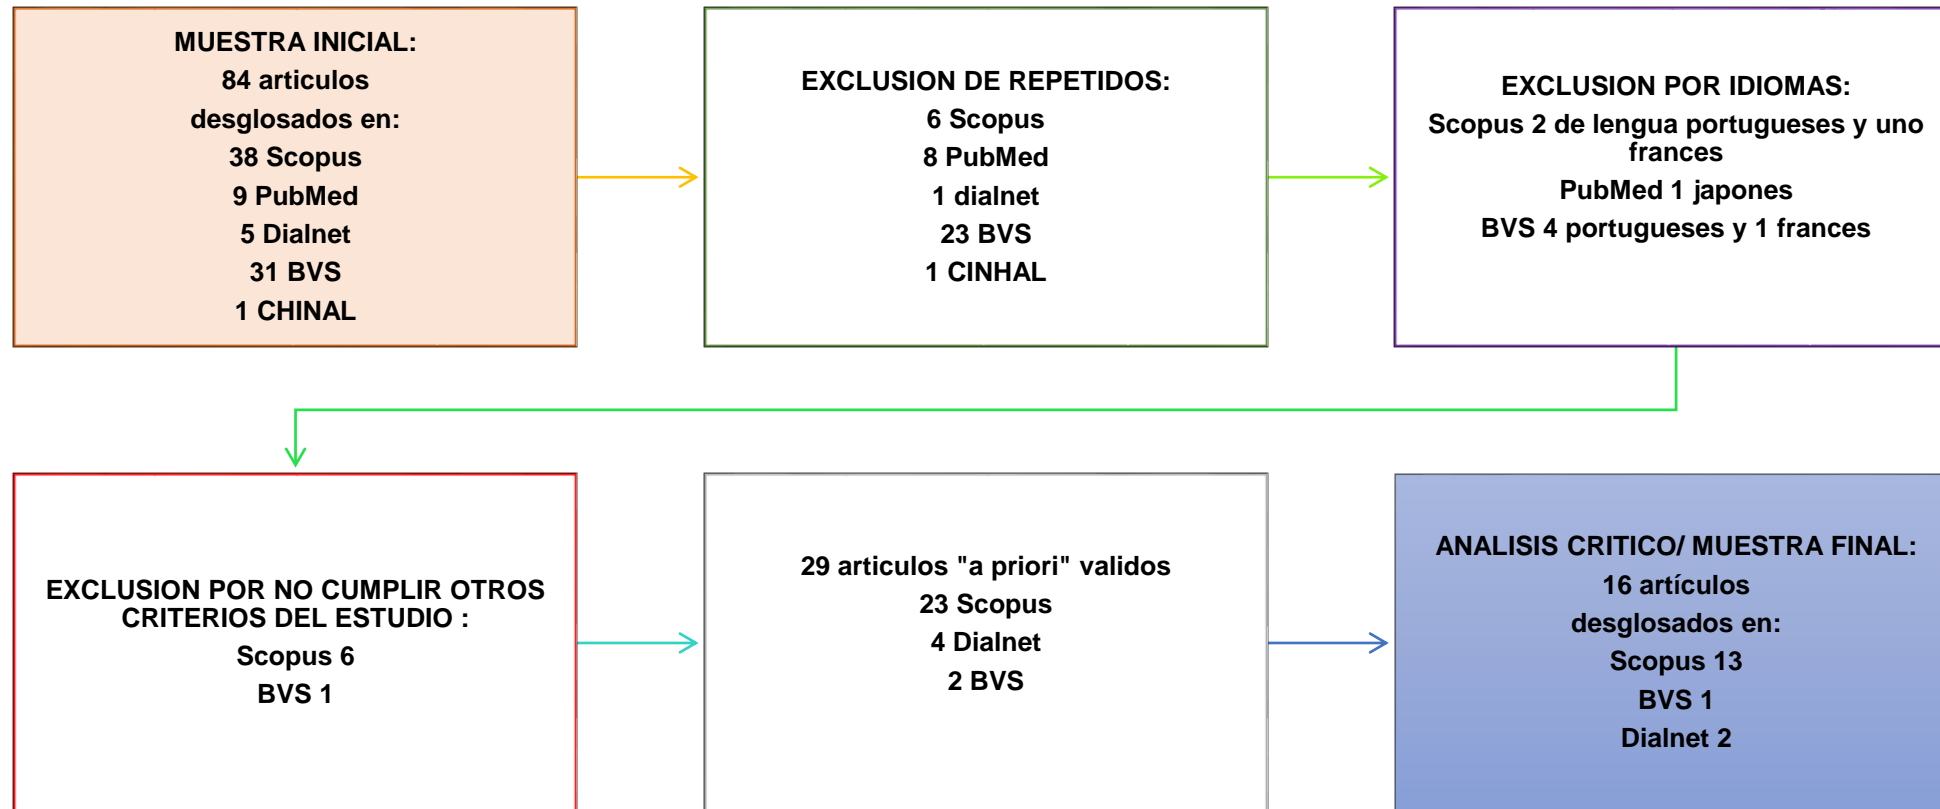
MUESTRA INICIAL:
84 articulos
desglosados en:
38 Scopus
9 PubMed
5 Dialnet
31 BVS
1 CHINAL

EXCLUSION DE REPETIDOS:
6 Scopus
8 PubMed
1 dialnet
23 BVS
1 CINHAL

EXCLUSION POR IDIOMAS:
Scopus 2 de lengua portugueses y uno frances
PubMed 1 japones
BVS 4 portugueses y 1 frances

EXCLUSION POR NO CUMPLIR OTROS CRITERIOS DEL ESTUDIO :
Scopus 6
BVS 1

29 articulos "a priori" validos
23 Scopus
4 Dialnet
2 BVS

ANALISIS CRITICO/ MUESTRA FINAL:
16 artículos
desglosados en:
Scopus 13
BVS 1
Dialnet 2